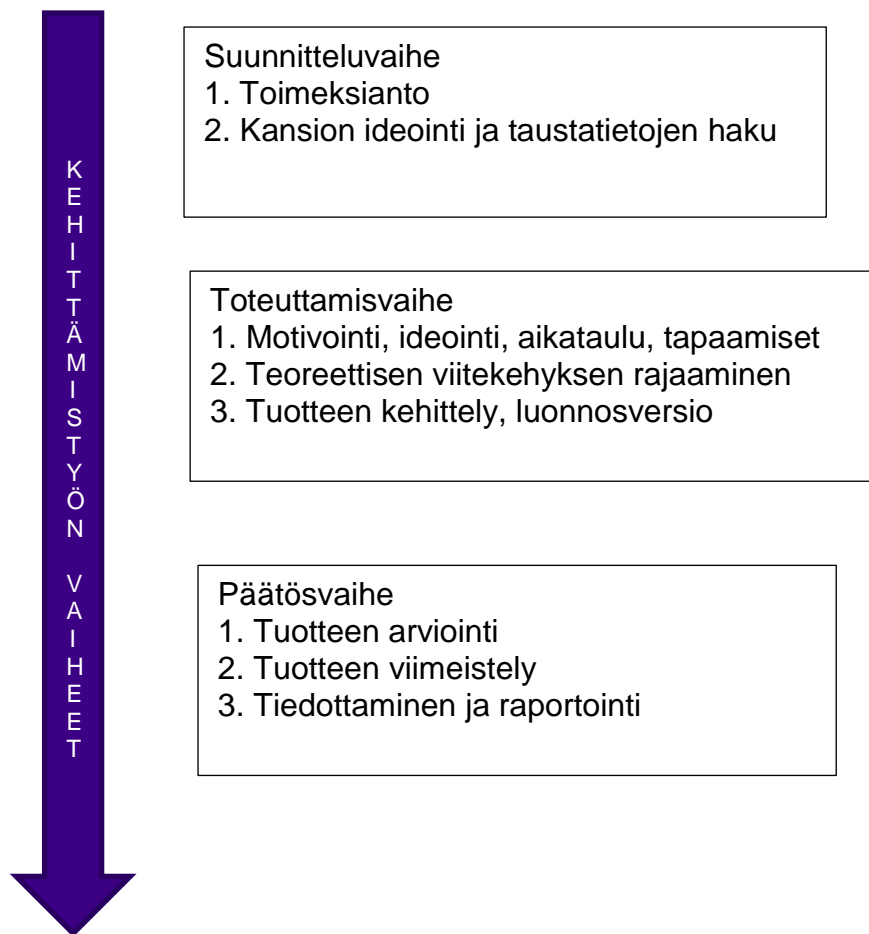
KEHITTÄMISTYÖN VAIHEET

Suunnitteluvaihe
1. Toimeksianto
2. Kansion ideointi ja taustatietojen haku

Toteuttamisvaihe
1. Motivointi, ideointi, aikataulu, tapaamiset
2. Teoreettisen viitekehyksen rajaaminen
3. Tuotteen kehittely, luonnosversio

Päätösvaihe
1. Tuotteen arviointi
2. Tuotteen viimeistely
3. Tiedottaminen ja raportointi